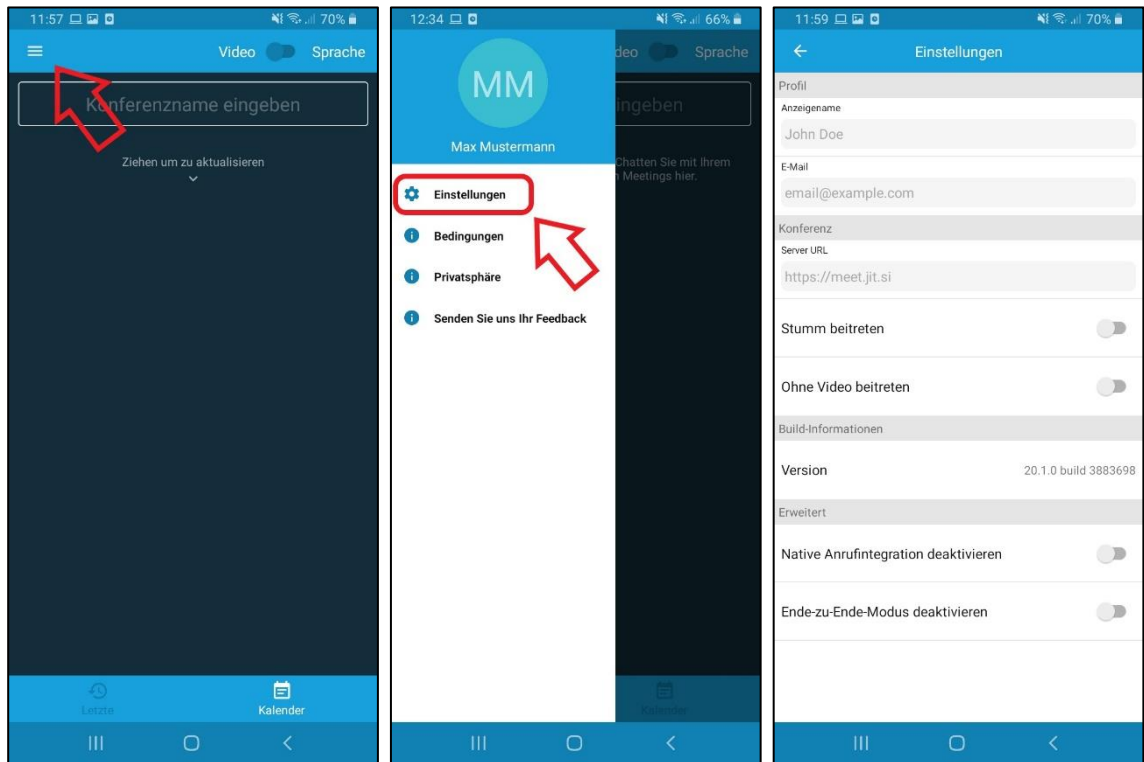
11:57 70%

Video Sprache

Konferenzname eingeben

Ziehen um zu aktualisieren

Letzte

Kalender

12:34 66%

MM

Max Mustermann

deo Sprache

eingeben

Chatten Sie mit Ihrem
n Meetings hier.

Einstellungen

Bedingungen

Privatsphäre

Senden Sie uns Ihr Feedback

Kalender

11:59 70%

Einstellungen

Profil

Anzeigename

John Doe

E-Mail

email@example.com

Konferenz

Server URL

https://meet.jit.si

Stumm beitreten

Ohne Video beitreten

Build-Informationen

Version 20.1.0 build 3883698

Erweitert

Native Anrufintegration deaktivieren

Ende-zu-Ende-Modus deaktivieren